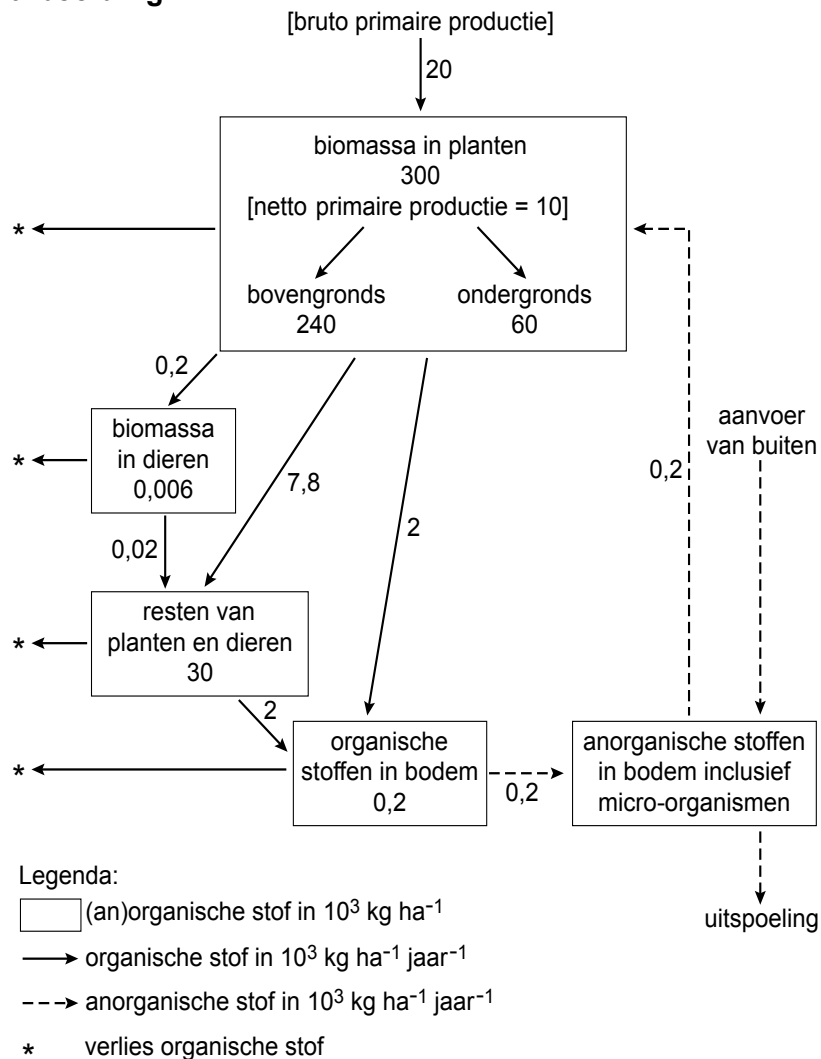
[bruto primaire productie]

20

biomassa in planten
300
[netto primaire productie = 10]

bovengronds
240

ondergronds
60

*

0,2

biomassa in dieren
0,006

*

7,8

2

0,02

resten van planten en dieren
30

*

2

organische stoffen in bodem
0,2

*

0,2

anorganische stoffen in bodem inclusief micro-organismen

0,2

aanvoer van buiten

uitspoeling

Legenda:

(an)organische stof in $10^3$ kg ha$^{-1}$

organische stof in $10^3$ kg ha$^{-1}$ jaar$^{-1}$

anorganische stof in $10^3$ kg ha$^{-1}$ jaar$^{-1}$

* verlies organische stof